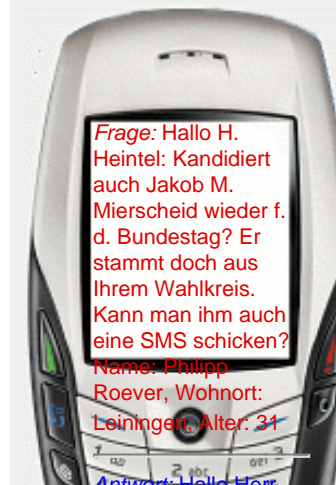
Frage: Hallo H. Heintel: Kandidiert auch Jakob M. Mierscheid wieder f. d. Bundestag? Er stammt doch aus Ihrem Wahlkreis. Kann man ihm auch eine SMS schicken? Name: Philipp Roever, Wohnort: Leiningen, Alter: 31

Antwort: Hallo Herr

1 ao
2 abc
3 def